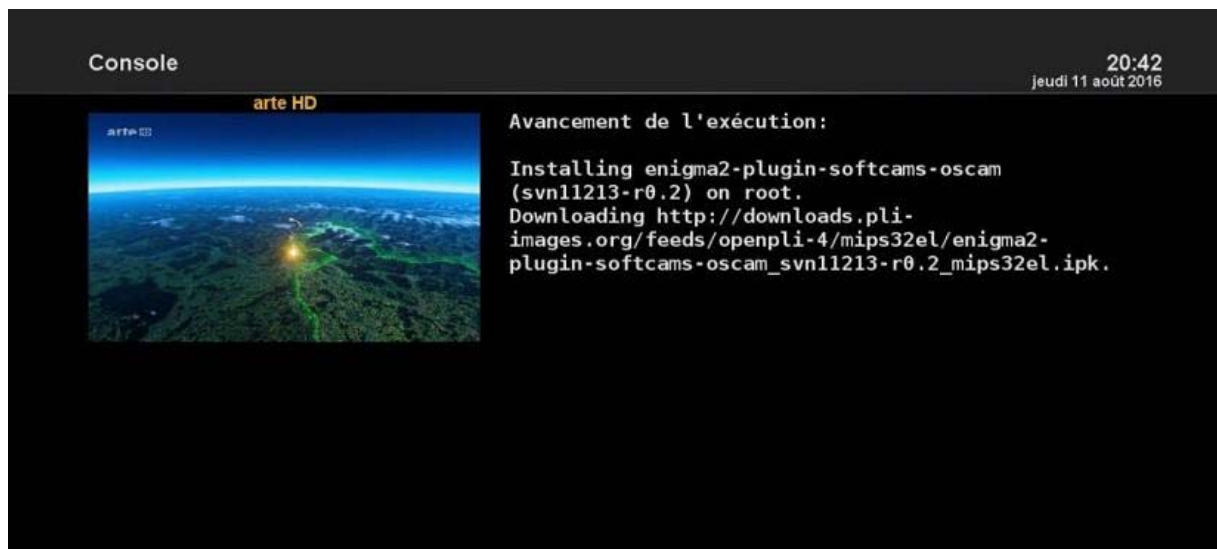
Console

20:42
jeudi 11 août 2016

arte HD

arte

Avancement de l'exécution:

Installing enigma2-plugin-softcams-oscam (svn11213-r0.2) on root.
Downloading http://downloads.pli-images.org/feeds/openpli-4/mips32el/enigma2-plugin-softcams-oscam_svn11213-r0.2_mips32el.ipk.